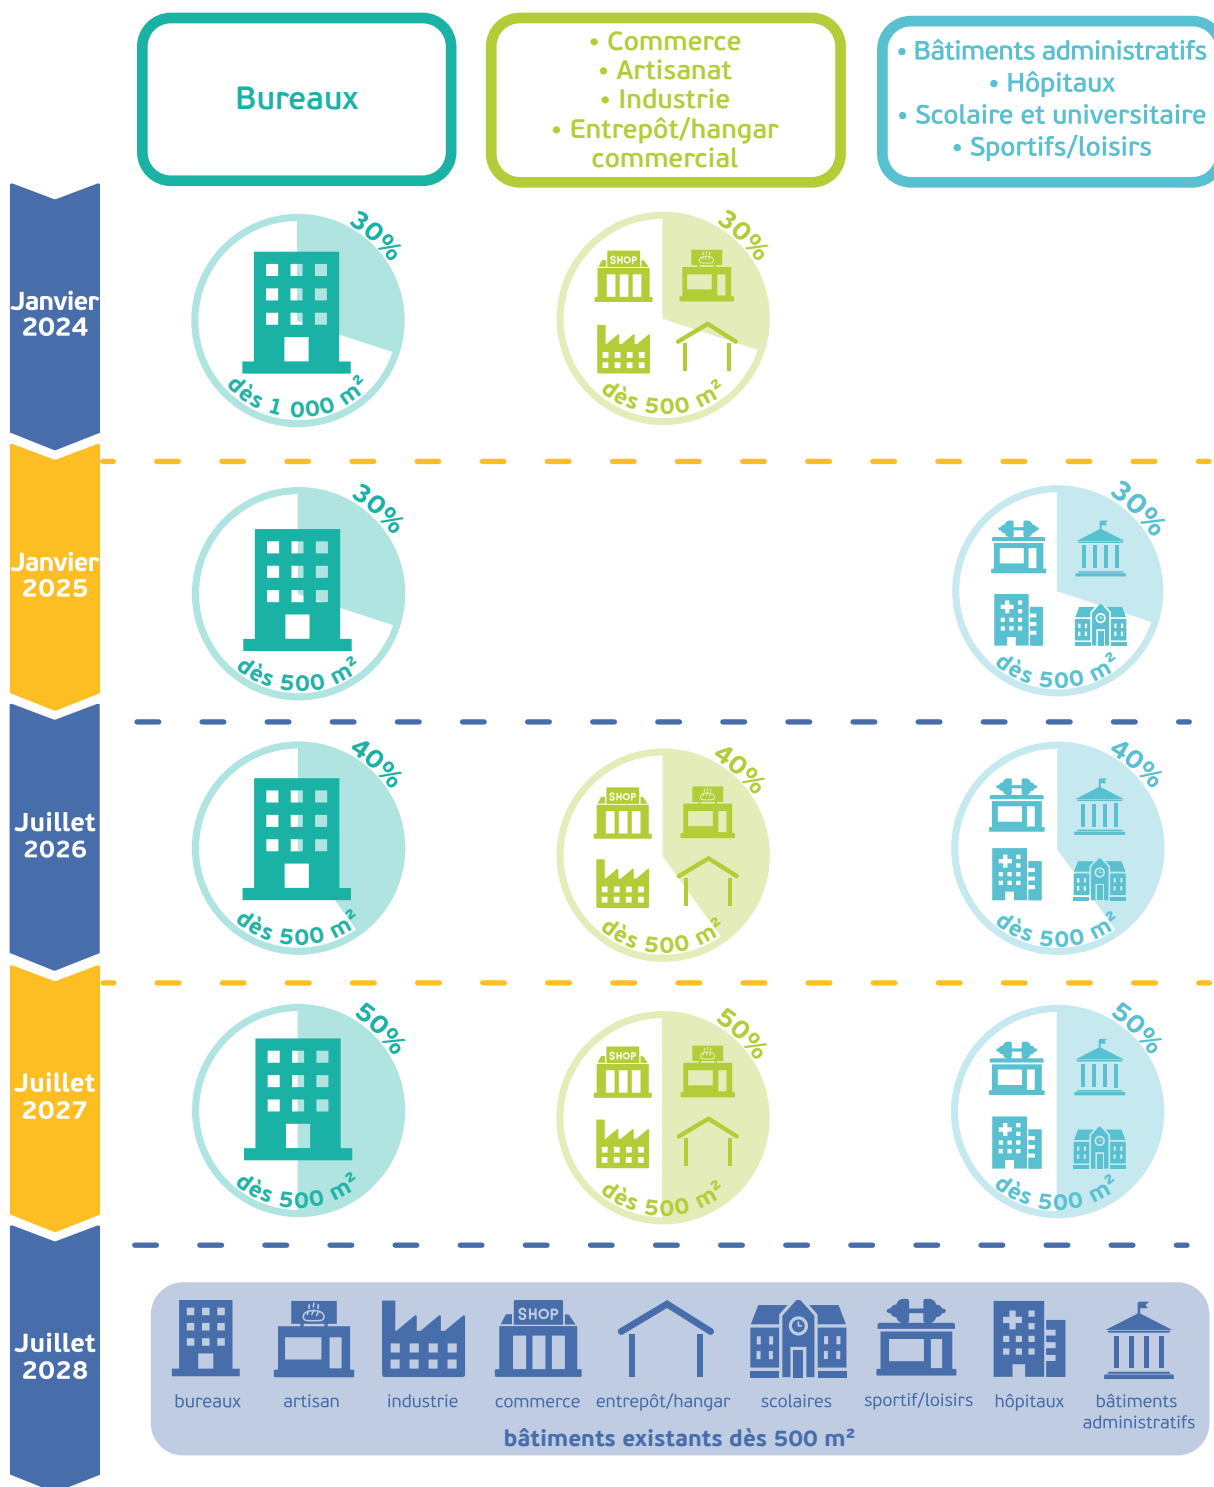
Bureaux

• Commerce
• Artisanat
• Industrie
• Entrepôt/hangar commercial

• Bâtiments administratifs
• Hôpitaux
• Scolaire et universitaire
• Sportifs/loisirs

Janvier 2024

30%
dès 1 000 m²

SHOP
30%
dès 500 m²

Janvier 2025

30%
dès 500 m²

30%
dès 500 m²

Juillet 2026

40%
dès 500 m²

SHOP
40%
dès 500 m²

40%
dès 500 m²

Juillet 2027

50%
dès 500 m²

SHOP
50%
dès 500 m²

50%
dès 500 m²

Juillet 2028

bureaux
artisan
industrie
SHOP
commerce
entrepôt/hangar
scolaires
sportif/loisirs
hôpitaux
bâtiments administratifs

bâtiments existants dès 500 m²